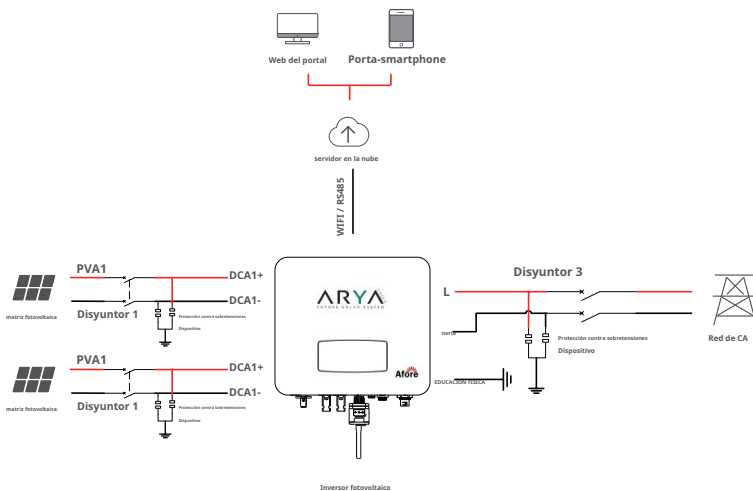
Web del portal
Porta-smartphone

servidor en la nube

WIFI / RS485

PVA1
DCA1+
DCA1-
matriz fotovoltaica
Disyuntor 1
Protección contra sobretensiones
Dispositivo

PVA1
DCA1+
DCA1-
matriz fotovoltaica
Disyuntor 1
Protección contra sobretensiones
Dispositivo

ARYA
FUTURE SOLAR SYSTEM
Afore

Disyuntor 3
L
norte
Protección contra sobretensiones
Dispositivo
Red de CA
EDUCACIÓN FÍSICA

Inversor fotovoltaico